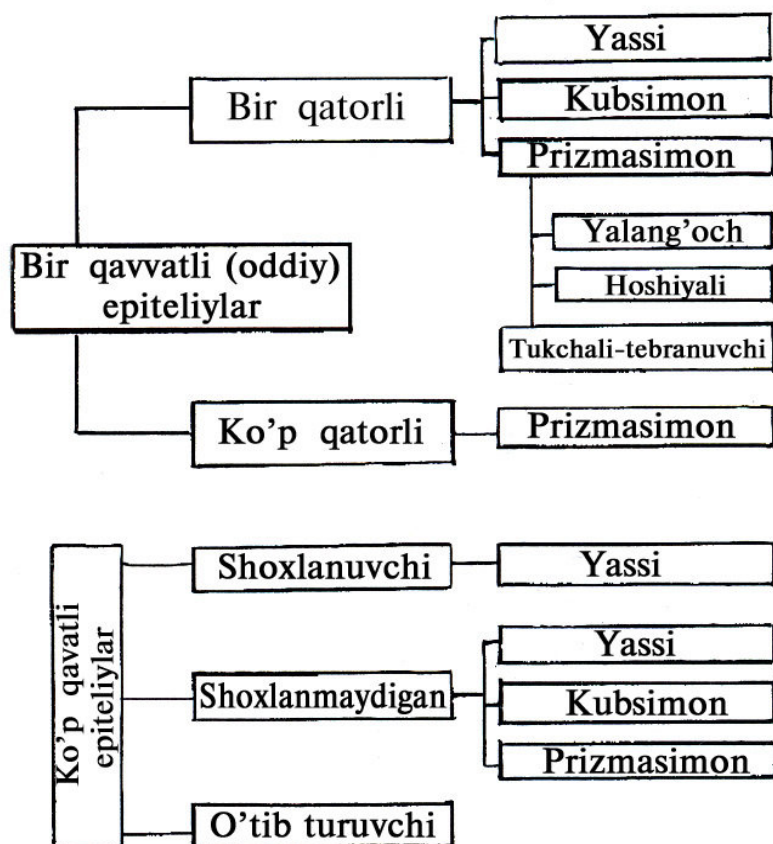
Bir qavvatli (oddiy) epiteliylar

Bir qatorli

Yassi

Kubsimon

Prizmasimon

Yalang'och

Hoshiyali

Tukchali-tebranuvchi

Ko'p qatorli

Prizmasimon

Ko'p qavatli epiteliylar

Shoxlanuvchi

Yassi

Shoxlanmaydigan

Yassi

Kubsimon

Prizmasimon

O'tib turuvchi